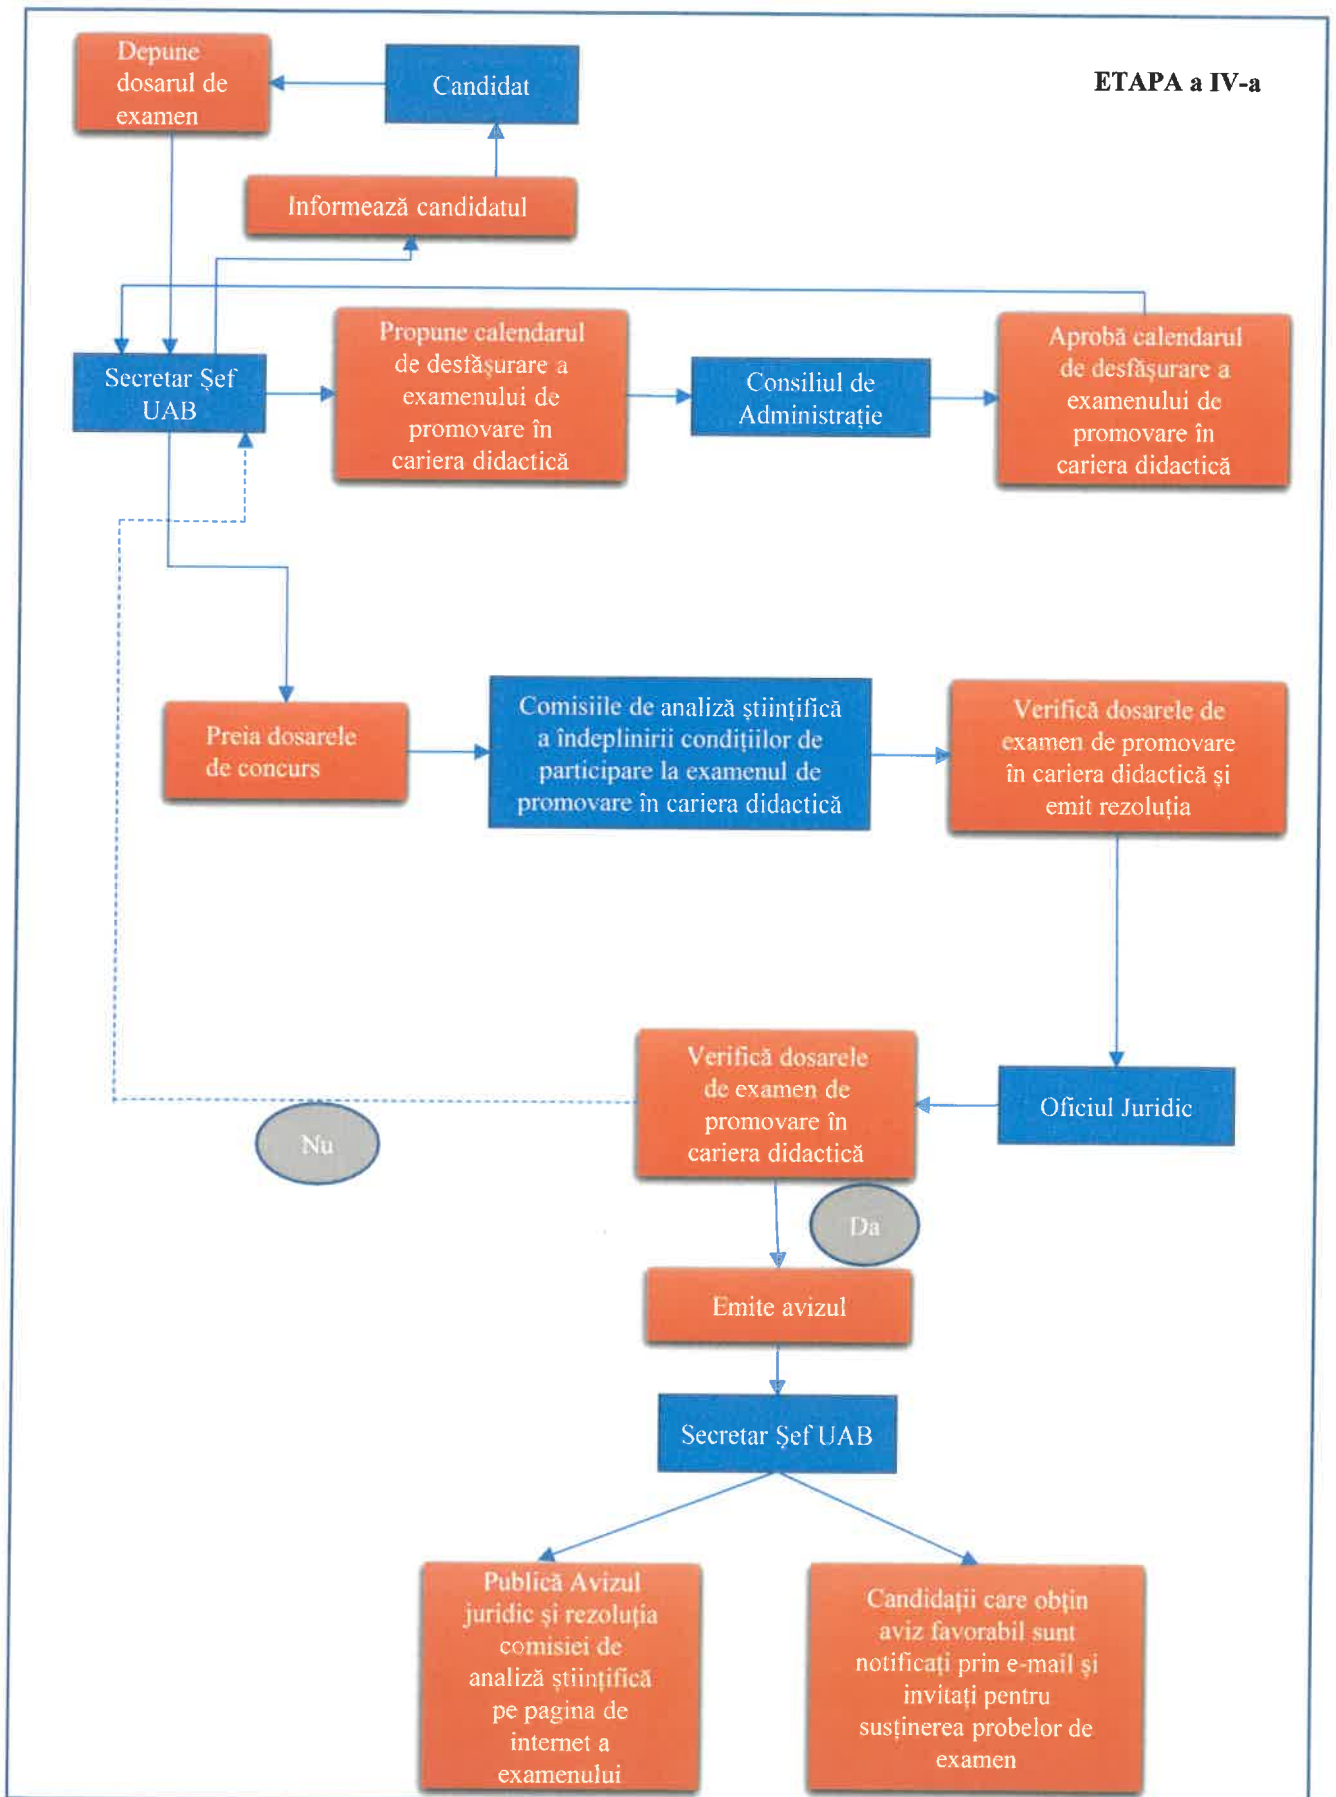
ETAPA a IV-a

Depune dosarul de examen

Candidat

Informează candidatul

Secretar Şef UAB

Propune calendarul de desfăşurare a examenului de promovare în cariera didactică

Consiliul de Administraţie

Aprobă calendarul de desfăşurare a examenului de promovare în cariera didactică

Preia dosarele de concurs

Comisiile de analiză ştiinţifică a îndeplinirii condiţiilor de participare la examenul de promovare în cariera didactică

Verifică dosarele de examen de promovare în cariera didactică şi emit rezoluţia

Oficiul Juridic

Verifică dosarele de examen de promovare în cariera didactică

Nu

Da

Emite avizul

Secretar Şef UAB

Publică Avizul juridic şi rezoluţia comisiei de analiză ştiinţifică pe pagina de internet a examenului

Candidaţii care obţin aviz favorabil sunt notificaţi prin e-mail şi invitaţi pentru susţinerea probelor de examen